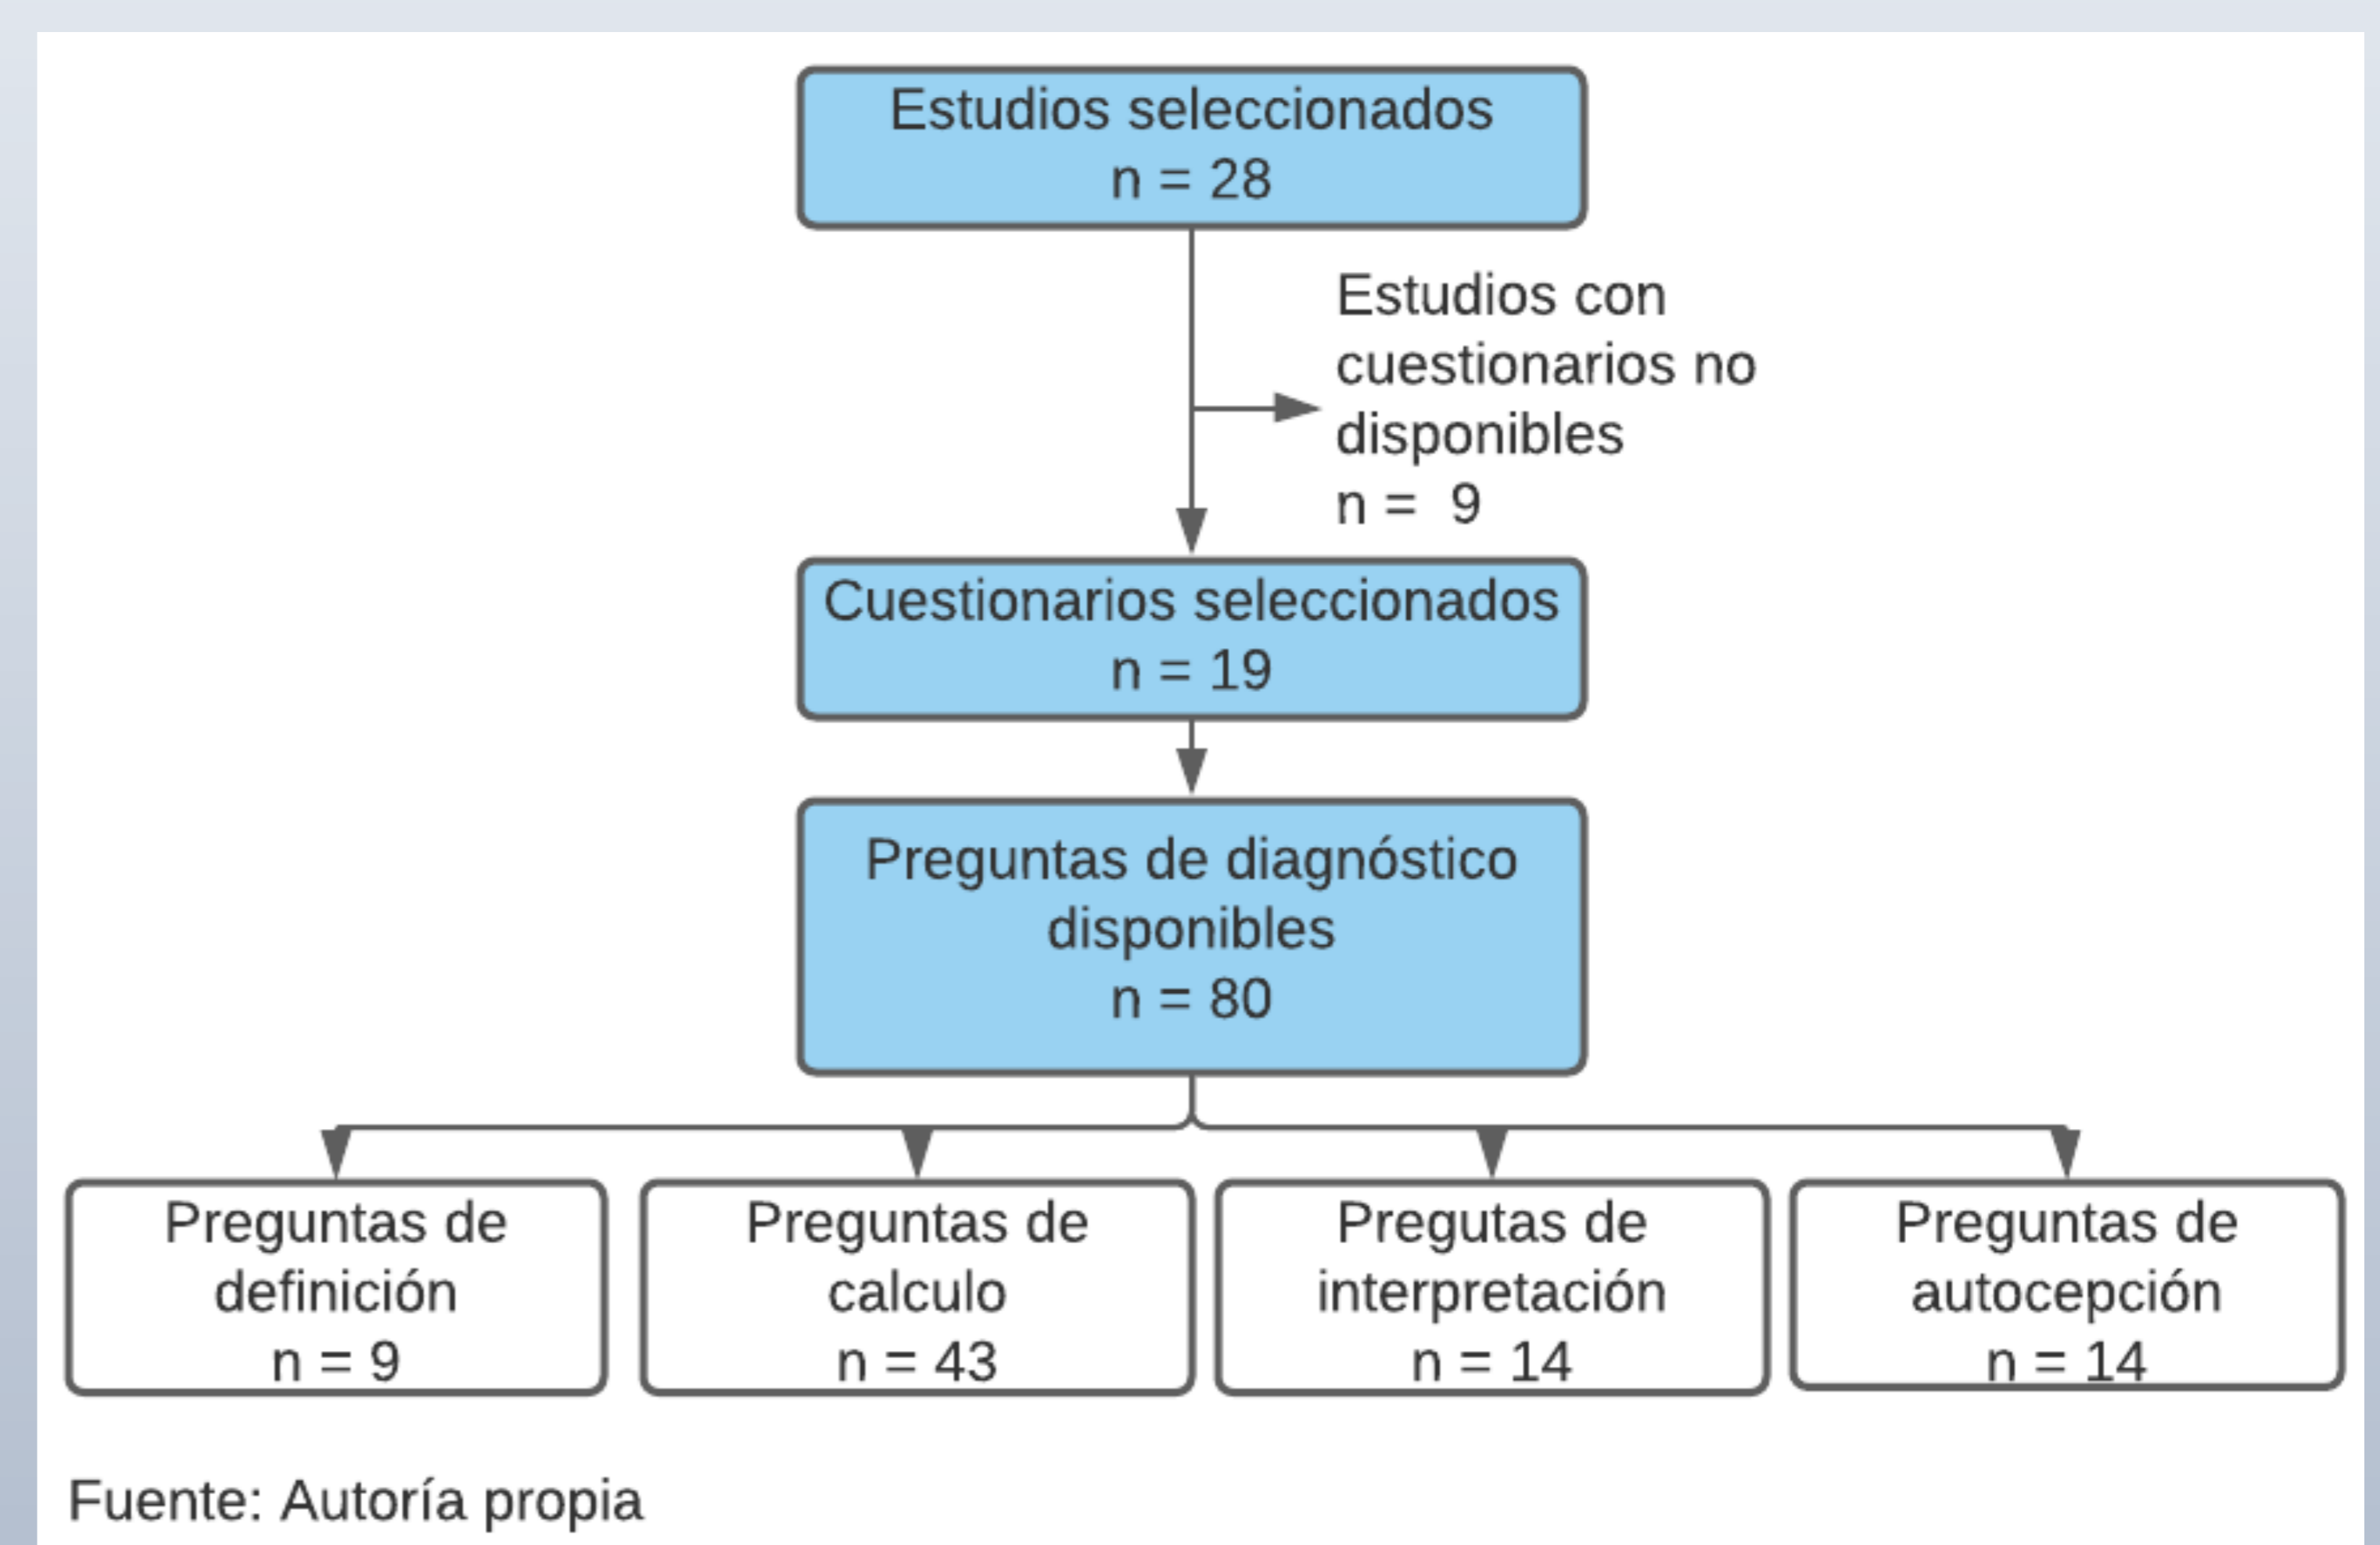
Estudios seleccionados
n = 28

Estudios con cuestionarios no disponibles
n = 9

Cuestionarios seleccionados
n = 19

Preguntas de diagnóstico disponibles
n = 80

Preguntas de definición
n = 9

Preguntas de calculo
n = 43

Pregutas de interpretación
n = 14

Preguntas de autocepción
n = 14

Fuente: Autoría propia